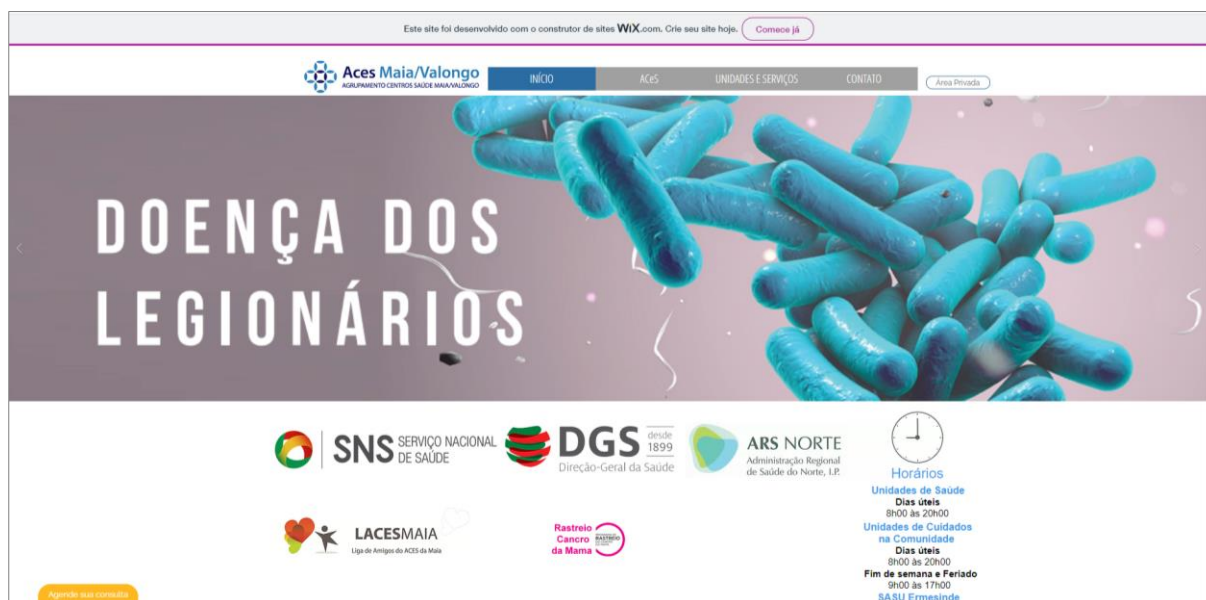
Este site foi desenvolvido com o construtor de sites WiX.com. Crie seu site hoje. Comece já

Aces Maia/Valongo
AGRUPAMENTO CENTROS SAÚDE MAIA/VALONGO

INÍCIO ACeS UNIDADES E SERVIÇOS CONTATO Área Privada

DOENÇA DOS LEGIONÁRIOS

SNS SERVIÇO NACIONAL DE SAÚDE

DGS desde 1899 Direção-Geral da Saúde

ARS NORTE Administração Regional de Saúde do Norte, I.P.

Horários
Unidades de Saúde
Dias úteis
8h00 às 20h00
Unidades de Cuidados na Comunidade
Dias úteis
8h00 às 20h00
Fim de semana e Feriado
9h00 às 17h00
SASU Ermesinde

LACESMAIA
Liga de Amigos do ACES da Maia

Rastreio Cancro da Mama

Agende sua consulta